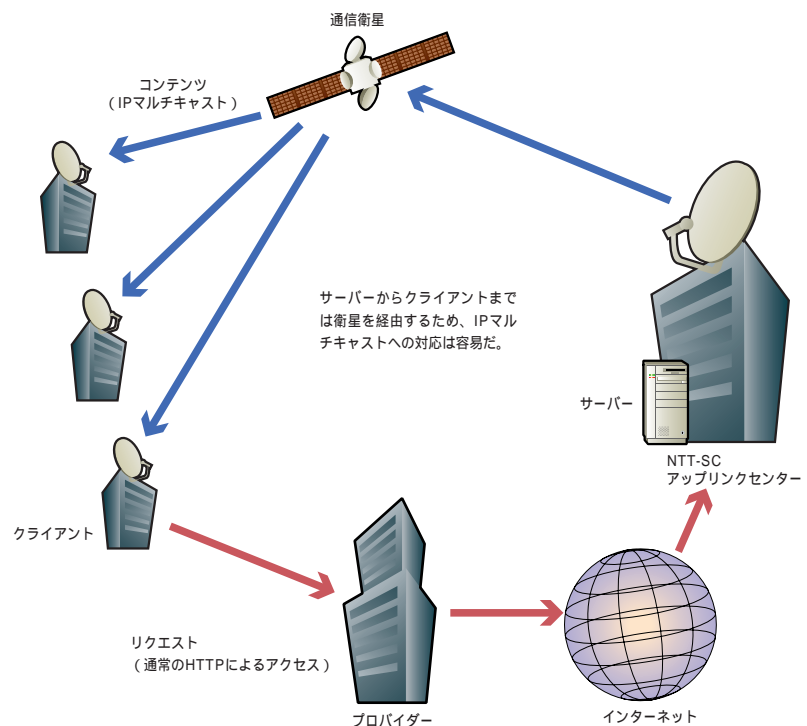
通信衛星

コンテンツ
（IPマルチキャスト）

サーバーからクライアントまでは衛星を経由するため、IPマルチキャストへの対応は容易だ。

サーバー

NTT-SC
アップリンクセンター

クライアント

リクエスト
（通常のHTTPによるアクセス）

プロバイダー

インターネット